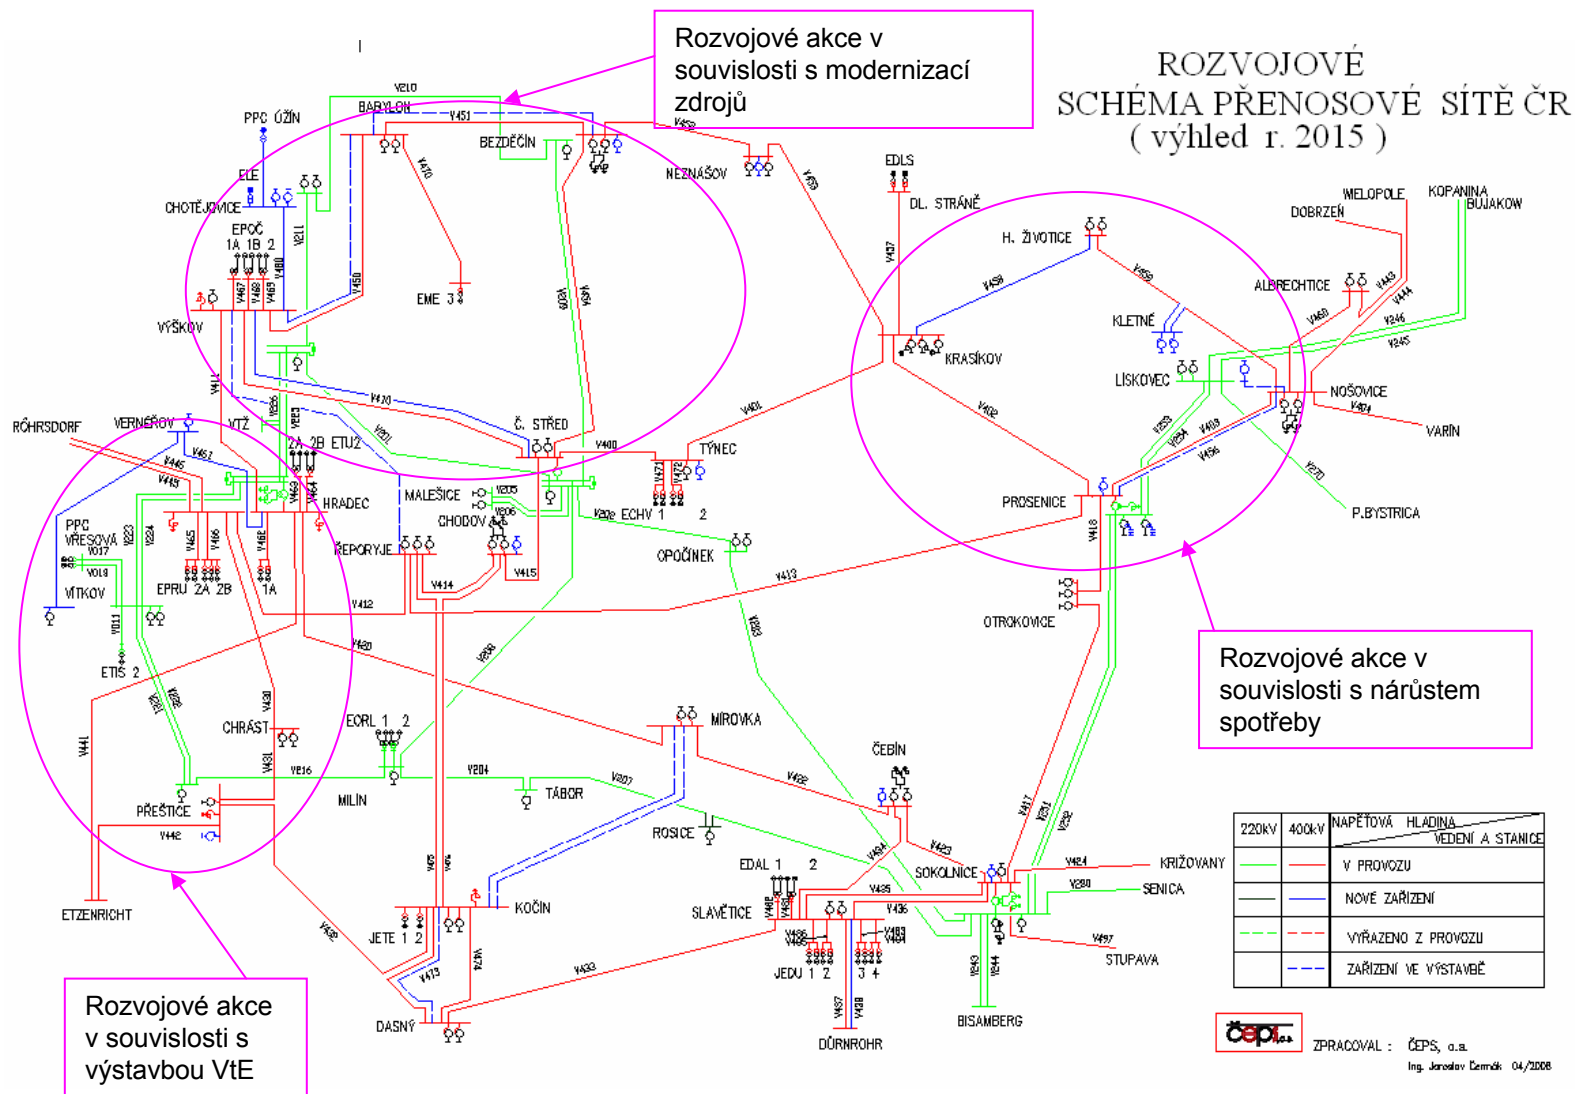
Rozvojové akce v souvislosti s modernizací zdrojů

ROZVOJOVÉ
SCHÉMA PŘENOSOVÉ SÍTĚ ČR
( výhled r. 2015 )

V210
BABYLON
V451
V452
PPC ÚŽÍN
BEZDĚČÍN
NEZNAŠOV
ELE
CHOTĚJOVICE
EPOČ
1A 1B 2
V211
EME 3
V470
V453
EDLS
DL. STRÁNĚ
VÝŠKOV
V467
V468
V469
V480
V450
V209
V454
H. ŽIVOTICE
V458
V459
KLETNÉ
KRASÍKOV
V437
MELOPOLE
KOPANINA
BUJAKOW
DOBRZEŃ
ALBRECHTICE
V443
V444
V460
V446
V445
LÍSKOVEC
NOŠOVICE
V404
VARÍN
RÖHRSDORF
VERNÉŘOV
VTŽ
V414
V436
V233
V430
V201
Č. STŘED
V400
V401
TÝNEC
V402
V253
V254
V409
V456
V270
2A 2B ETU2
V445
V447
V451
V463
V464
HRADEC
MALEŠICE
V205
V206
CHODOV
V471
V472
ECHV 1 2
V202
PROSENICE
P.BYSTRICA
PPC VŘESOVÁ
V017
V018
VÍTKOV
V223
V224
V465
V466
V462
EPRU 2A 2B
1A
ŘEPORYJE
V414
V415
OPOČÍNEK
V413
V418
V412
V011
ETIS 2
V208
V203
OTROKOVICE
V420
V231
V232
V430
CHRÁST
ECRL 1 2
MÍROVKA
V441
V216
V204
TÁBOR
V207
V422
ČEBÍN
PŘEŠTICE
MILÍN
ROSICE
V442
V423
V424
V417
V251
V252
V424
KRIŽOVANY
V280
SENICA
EDAL 1 2
SOKOLNICE
V435
V436
V425
V426
KOČÍN
SLAVĚTICE
V488
V487
V486
V495
V483
V484
ETZENRICHT
V432
JETE 1 2
V474
V473
V433
JEDU 1 2
3 4
V497
STUPAVA
V243
V244
DASNÝ
V437
V438
BISAMBERG
DÜRNROHR

Rozvojové akce v souvislosti s nárůstem spotřeby

| 220kV | 400kV | NAPĚŤOVÁ HLADINA VEDENÍ A STANICE |
|---|---|---|
| | | V PROVOZU |
| | | NOVÉ ZAŘÍZENÍ |
| | | VYŘAZENO Z PROVOZU |
| | | ZAŘÍZENÍ VE VÝSTAVBĚ |

Rozvojové akce v souvislosti s výstavbou VtE

čeps a.s.
ZPRACOVAL : ČEPS, a.s.
Ing. Jaroslav Čermák 04/2008